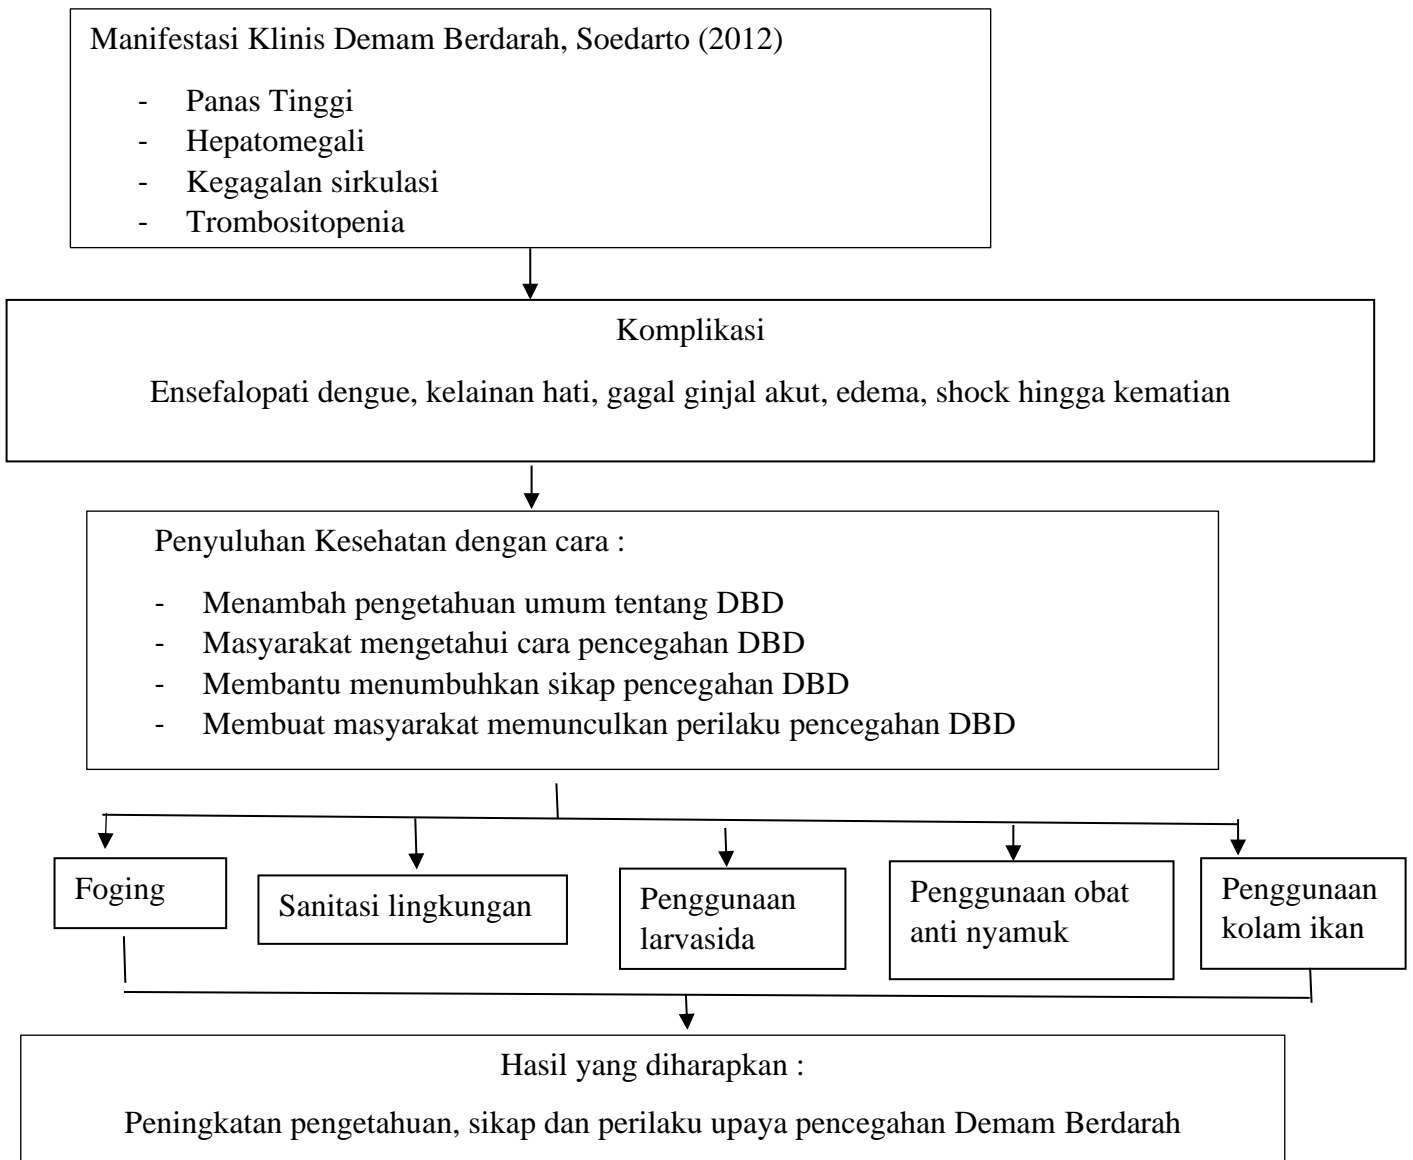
Manifestasi Klinis Demam Berdarah, Soedarto (2012)

- Panas Tinggi
- Hepatomegali
- Kegagalan sirkulasi
- Trombositopenia

Komplikasi

Ensefalopati dengue, kelainan hati, gagal ginjal akut, edema, shock hingga kematian

Penyuluhan Kesehatan dengan cara :

- Menambah pengetahuan umum tentang DBD
- Masyarakat mengetahui cara pencegahan DBD
- Membantu menumbuhkan sikap pencegahan DBD
- Membuat masyarakat memunculkan perilaku pencegahan DBD

Foging

Sanitasi lingkungan

Penggunaan larvasida

Penggunaan obat anti nyamuk

Penggunaan kolam ikan

Hasil yang diharapkan :

Peningkatan pengetahuan, sikap dan perilaku upaya pencegahan Demam Berdarah